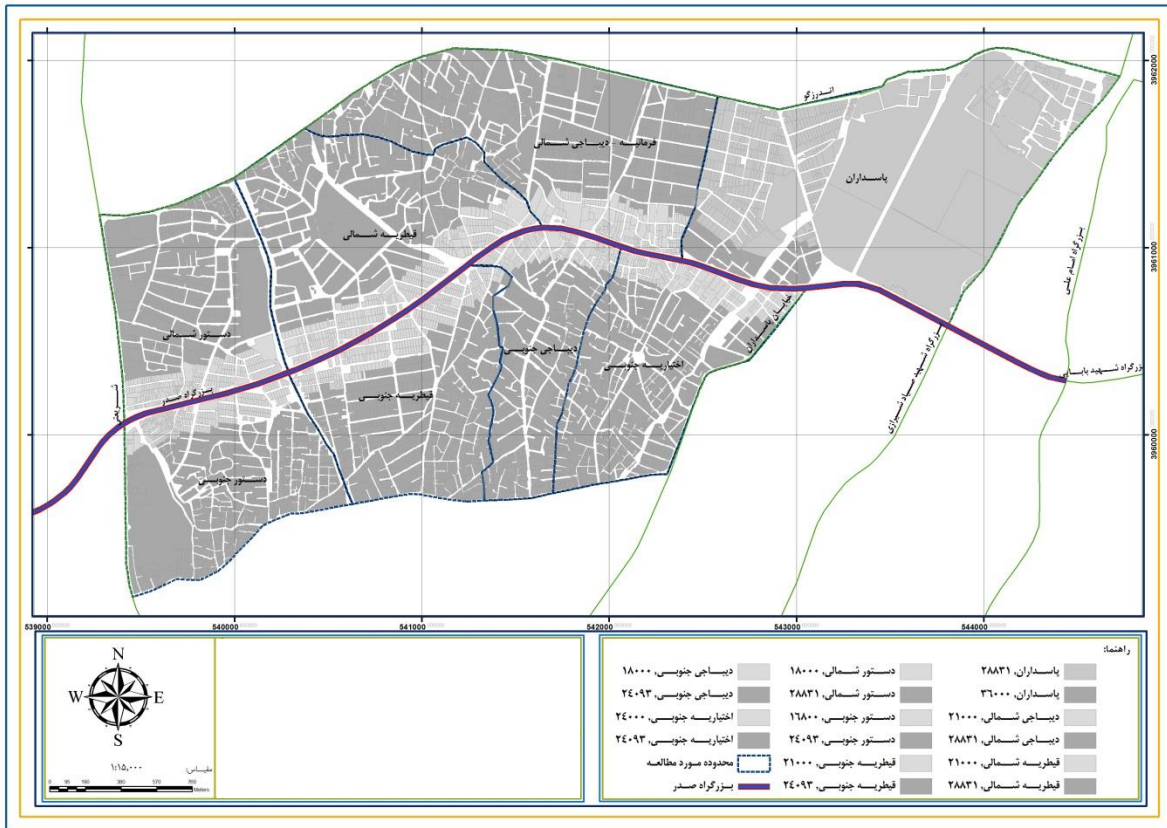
اندرزگو
فرمانیه دیباجی شمالی
پاسداران
قیطریه شمالی
بزرگراه امام علی
خیابان پاسداران
دستور شمالی
دیباجی جنوبی
اختیاریه جنوبی
بزرگراه شهید صیاد شیرازی
بزرگراه شهید بابایی
بزرگراه صدر
قیطریه جنوبی
شریعتی
دستور جنوبی

3962000
3961000
3960000

539000
540000
541000
542000
543000
544000

N
W
E
S

مقیاس:
۱:۱۵,۰۰۰
0 95 190 380 570 760 Meters

راهنما:

| | | |
|---|---|---|
| پاسداران، ۲۸۸۳۱ | دستور شمالی، ۱۸۰۰۰ | دیباجی جنوبی، ۱۸۰۰۰ |
| پاسداران، ۳۶۰۰۰ | دستور شمالی، ۲۸۸۳۱ | دیباجی جنوبی، ۲۴۰۹۳ |
| دیباجی شمالی، ۲۱۰۰۰ | دستور جنوبی، ۱۶۸۰۰ | اختیاریه جنوبی، ۲۴۰۰۰ |
| دیباجی شمالی، ۲۸۸۳۱ | دستور جنوبی، ۲۴۰۹۳ | اختیاریه جنوبی، ۲۴۰۹۳ |
| قیطریه شمالی، ۲۱۰۰۰ | قیطریه جنوبی، ۲۱۰۰۰ | محدوده مورد مطالعه |
| قیطریه شمالی، ۲۸۸۳۱ | قیطریه جنوبی، ۲۴۰۹۳ | بزرگراه صدر |